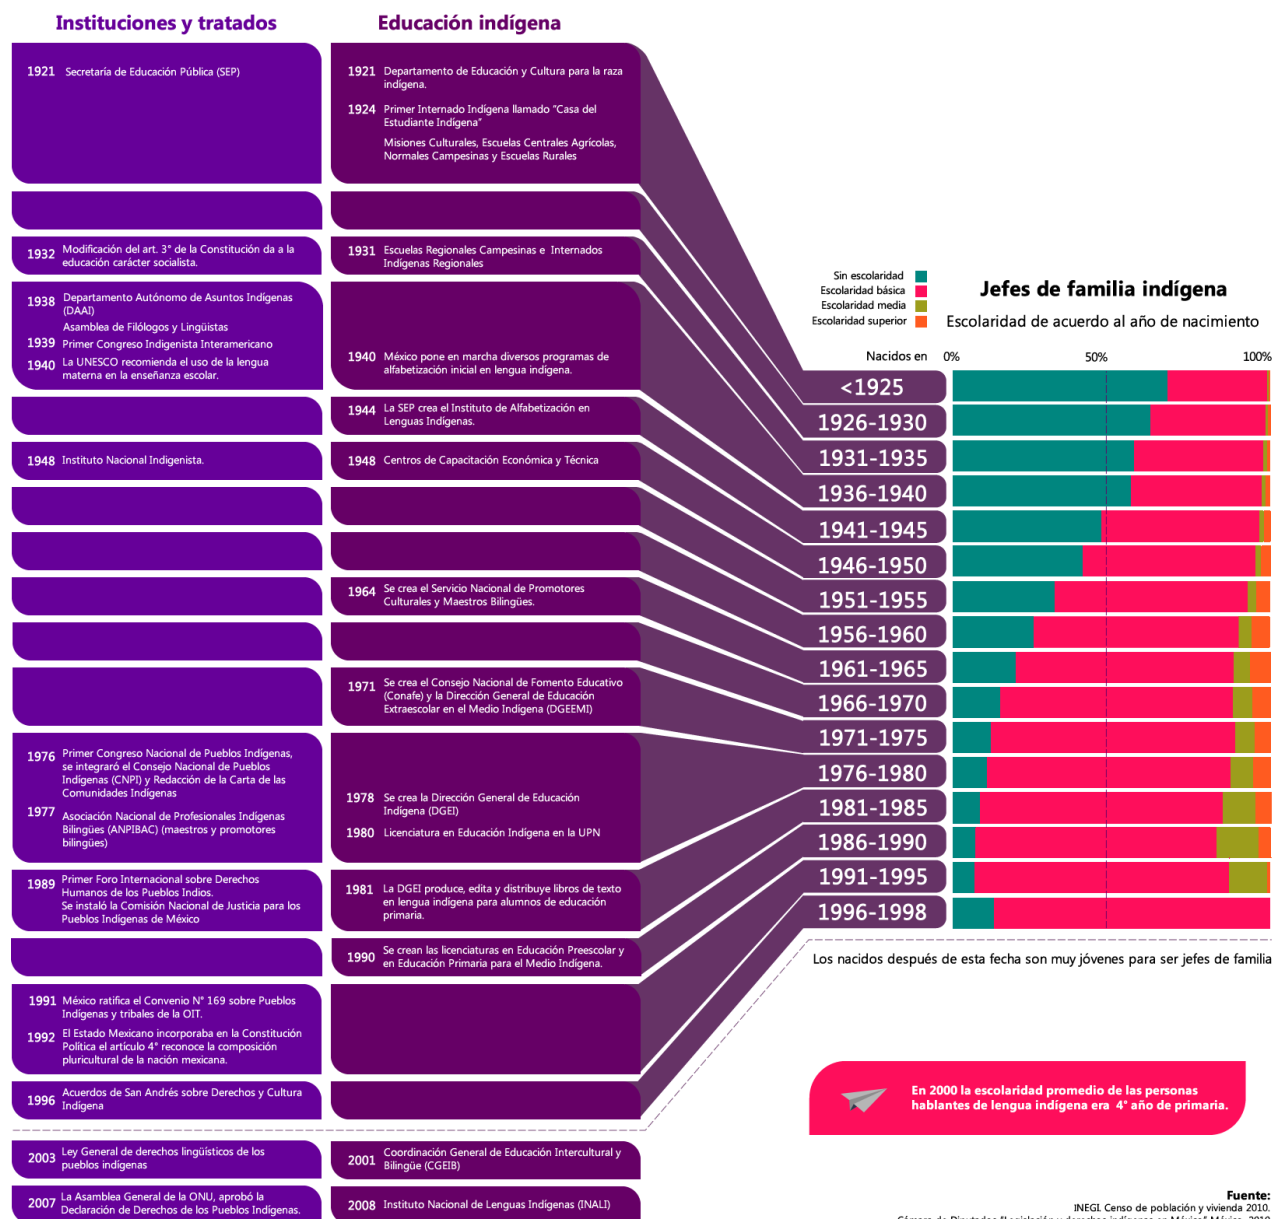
Instituciones y tratados

1921 Secretaría de Educación Pública (SEP)

1932 Modificación del art. 3° de la Constitución da a la educación carácter socialista.

1938 Departamento Autónomo de Asuntos Indígenas (DAAI)
Asamblea de Filólogos y Lingüistas
1939 Primer Congreso Indigenista Interamericano
1940 La UNESCO recomienda el uso de la lengua materna en la enseñanza escolar.

1948 Instituto Nacional Indigenista.

1976 Primer Congreso Nacional de Pueblos Indígenas, se integraró el Consejo Nacional de Pueblos Indígenas (CNPI) y Redacción de la Carta de las Comunidades Indígenas
1977 Asociación Nacional de Profesionales Indígenas Bilingües (ANPIBAC) (maestros y promotores bilingües)

1989 Primer Foro Internacional sobre Derechos Humanos de los Pueblos Indios.
Se instaló la Comisión Nacional de Justicia para los Pueblos Indígenas de México

1991 México ratifica el Convenio N° 169 sobre Pueblos Indígenas y tribales de la OIT.
1992 El Estado Mexicano incorporaba en la Constitución Política el artículo 4° reconoce la composición pluricultural de la nación mexicana.

1996 Acuerdos de San Andrés sobre Derechos y Cultura Indígena

2003 Ley General de derechos lingüísticos de los pueblos indígenas

2007 La Asamblea General de la ONU, aprobó la Declaración de Derechos de los Pueblos Indígenas.

Educación indígena

1921 Departamento de Educación y Cultura para la raza indígena.
1924 Primer Internado Indígena llamado "Casa del Estudiante Indígena"
Misiones Culturales, Escuelas Centrales Agrícolas, Normales Campesinas y Escuelas Rurales

1931 Escuelas Regionales Campesinas e Internados Indígenas Regionales

1940 México pone en marcha diversos programas de alfabetización inicial en lengua indígena.

1944 La SEP crea el Instituto de Alfabetización en Lenguas Indígenas.

1948 Centros de Capacitación Económica y Técnica

1964 Se crea el Servicio Nacional de Promotores Culturales y Maestros Bilingües.

1971 Se crea el Consejo Nacional de Fomento Educativo (Conafe) y la Dirección General de Educación Extraescolar en el Medio Indígena (DGEEMI)

1978 Se crea la Dirección General de Educación Indígena (DGEI)
1980 Licenciatura en Educación Indígena en la UPN

1981 La DGEI produce, edita y distribuye libros de texto en lengua indígena para alumnos de educación primaria.

1990 Se crean las licenciaturas en Educación Preescolar y en Educación Primaria para el Medio Indígena.

2001 Coordinación General de Educación Intercultural y Bilingüe (CGEIB)

2008 Instituto Nacional de Lenguas Indígenas (INALI)

Sin escolaridad
Escolaridad básica
Escolaridad media
Escolaridad superior

Jefes de familia indígena
Escolaridad de acuerdo al año de nacimiento

Nacidos en 0% 50% 100%
<1925
1926-1930
1931-1935
1936-1940
1941-1945
1946-1950
1951-1955
1956-1960
1961-1965
1966-1970
1971-1975
1976-1980
1981-1985
1986-1990
1991-1995
1996-1998

Los nacidos después de esta fecha son muy jóvenes para ser jefes de familia

En 2000 la escolaridad promedio de las personas hablantes de lengua indígena era 4° año de primaria.

Fuente:
INEGI. Censo de población y vivienda 2010.
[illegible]